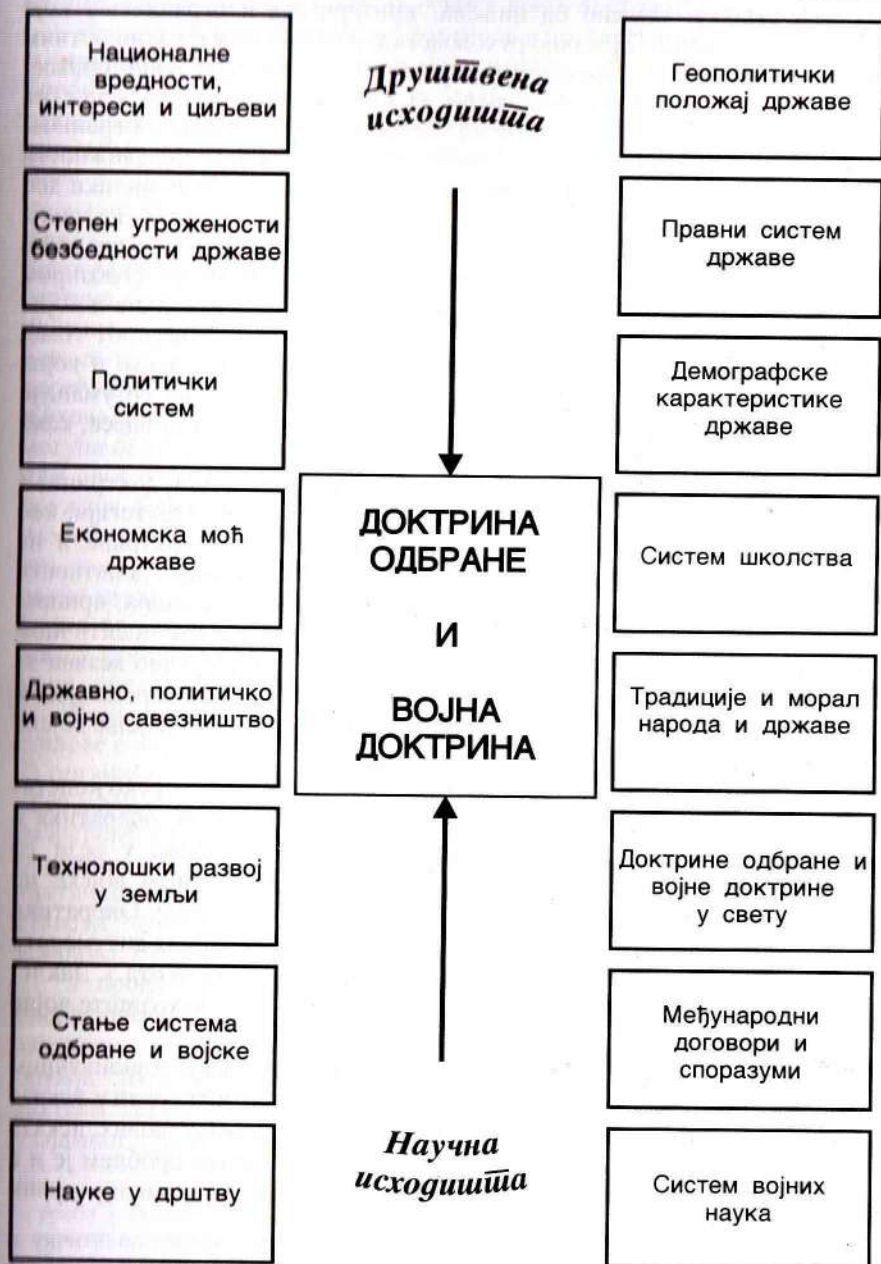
Националне вредности, интереси и циљеви

Друштвена исходишта

Геополитички положај државе

Степен угрожености безбедности државе

Правни систем државе

Политички систем

Демографске карактеристике државе

Економска моћ државе

ДОКТРИНА ОДБРАНЕ

И

ВОЈНА ДОКТРИНА

Систем школства

Државно, политичко и војно савезништво

Традиције и морал народа и државе

Технолошки развој у земљи

Доктрине одбране и војне доктрине у свету

Стање система одбране и војске

Међународни договори и споразуми

Науке у друштву

Научна исходишта

Систем војних наука